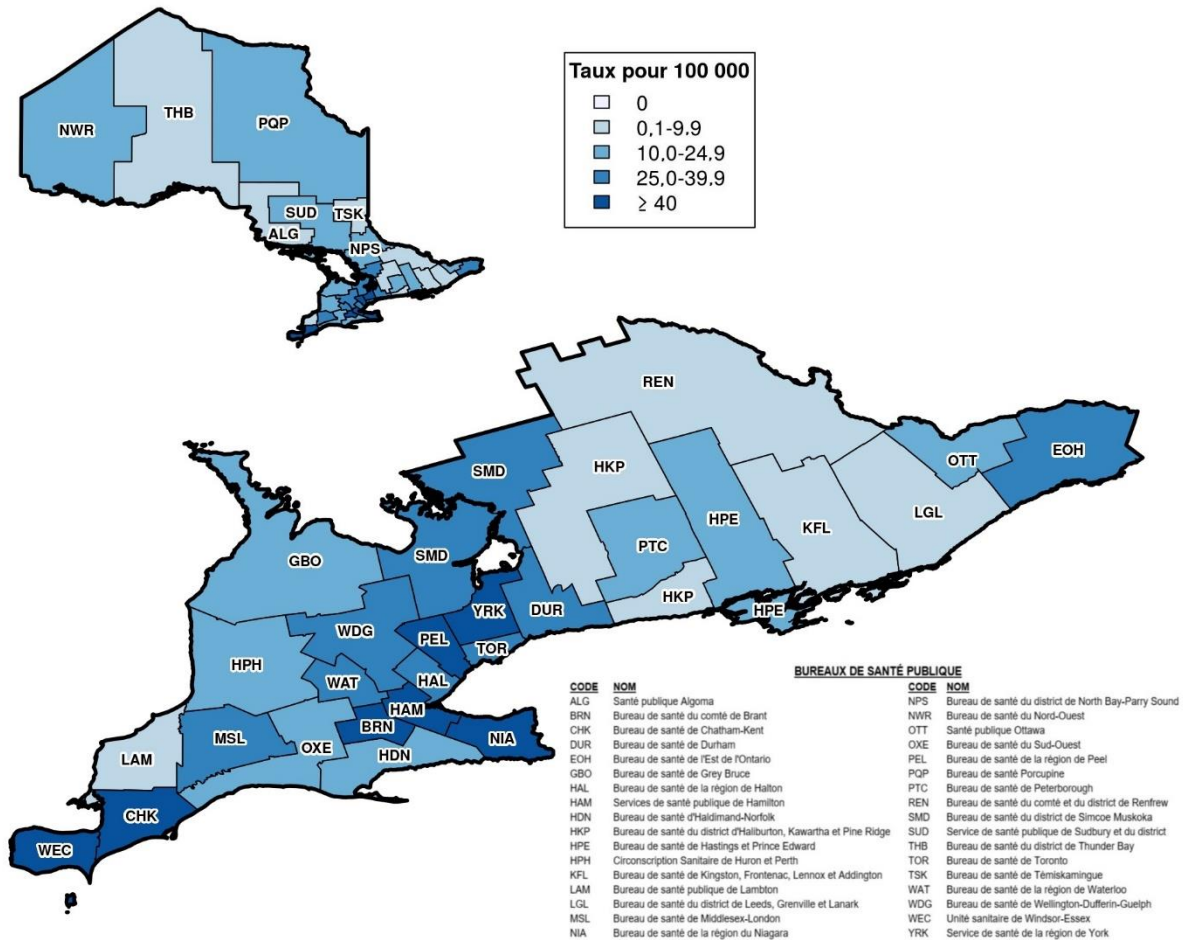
Taux pour 100 000
0
0,1-9,9
10,0-24,9
25,0-39,9
$\geq$ 40

NWR THB PQP SUD TSK ALG NPS

REN
SMD HKP OTT EOH
HPE KFL LGL
GBO SMD PTC
HKP HPE
DUR YRK
WDG PEL TOR
HPH
WAT HAL
HAM
MSL OXE BRN NIA
LAM HDN
CHK
WEC

BUREAUX DE SANTÉ PUBLIQUE

| CODE | NOM | CODE | NOM |
|---|---|---|---|
| ALG | Santé publique Algoma | NPS | Bureau de santé du district de North Bay-Parry Sound |
| BRN | Bureau de santé du comté de Brant | NWR | Bureau de santé du Nord-Ouest |
| CHK | Bureau de santé de Chatham-Kent | OTT | Santé publique Ottawa |
| DUR | Bureau de santé de Durham | OXE | Bureau de santé du Sud-Ouest |
| EOH | Bureau de santé de l'Est de l'Ontario | PEL | Bureau de santé de la région de Peel |
| GBO | Bureau de santé de Grey Bruce | PQP | Bureau de santé Porcupine |
| HAL | Bureau de santé de la région de Halton | PTC | Bureau de santé de Peterborough |
| HAM | Services de santé publique de Hamilton | REN | Bureau de santé du comté et du district de Renfrew |
| HDN | Bureau de santé d'Haldimand-Norfolk | SMD | Bureau de santé du district de Simcoe Muskoka |
| HKP | Bureau de santé du district d'Haliburton, Kawartha et Pine Ridge | SUD | Service de santé publique de Sudbury et du district |
| HPE | Bureau de santé de Hastings et Prince Edward | THB | Bureau de santé du district de Thunder Bay |
| HPH | Circonscription Sanitaire de Huron et Perth | TOR | Bureau de santé de Toronto |
| KFL | Bureau de santé de Kingston, Frontenac, Lennox et Addington | TSK | Bureau de santé de Témiskamingue |
| LAM | Bureau de santé publique de Lambton | WAT | Bureau de santé de la région de Waterloo |
| LGL | Bureau de santé du district de Leeds, Grenville et Lanark | WDG | Bureau de santé de Wellington-Dufferin-Guelph |
| MSL | Bureau de santé de Middlesex-London | WEC | Unité sanitaire de Windsor-Essex |
| NIA | Bureau de santé de la région du Niagara | YRK | Service de santé de la région de York |